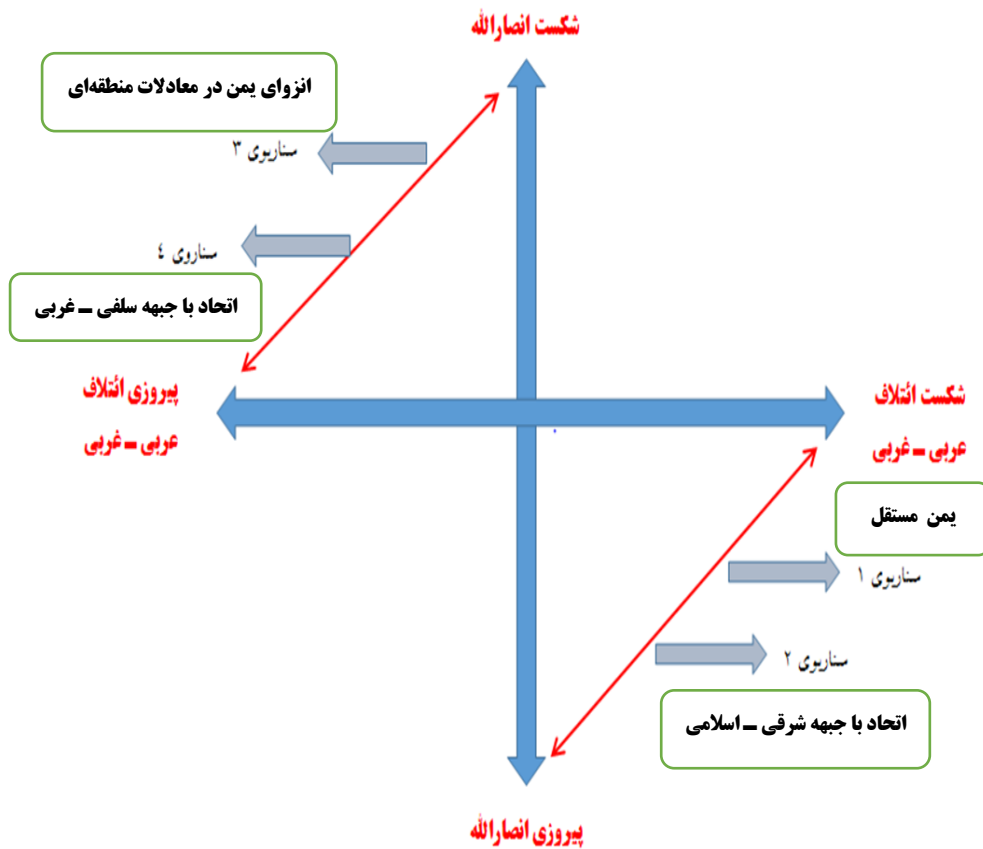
شکست انصارالله

انزوای یمن در معادلات منطقه‌ای

سناریوی ۳

سناریوی ٤

اتحاد با جبهه سلفی ـ غربی

پیروزی ائتلاف
عربی ـ غربی

شکست ائتلاف
عربی ـ غربی

یمن مستقل

سناریوی ۱

سناریوی ۲

اتحاد با جبهه شرقی ـ اسلامی

پیروزی انصارالله